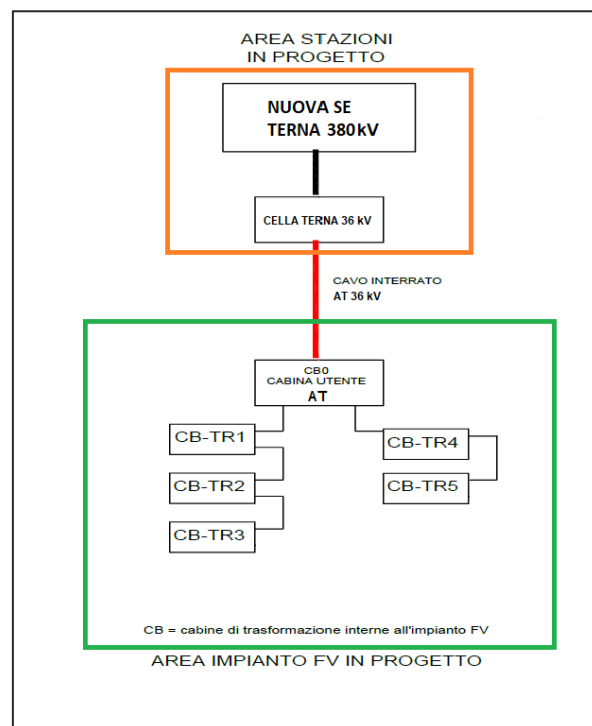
AREA STAZIONI
IN PROGETTO

NUOVA SE
TERNA 380kV

CELLA TERNA 36 kV

CAVO INTERRATO
AT 36 kV

CB0
CABINA UTENTE
AT

CB-TR1

CB-TR2

CB-TR3

CB-TR4

CB-TR5

CB = cabine di trasformazione interne all'impianto FV

AREA IMPIANTO FV IN PROGETTO